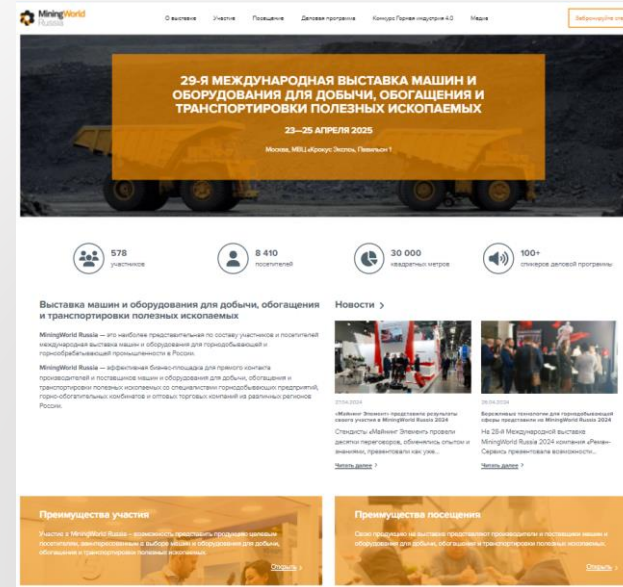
MiningWorld Russia

О выставке Участие Посещение Деловая программа Конкурс Горная индустрия 4.0 Медиа

Забронируйте ст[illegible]

29-Я МЕЖДУНАРОДНАЯ ВЫСТАВКА МАШИН И ОБОРУДОВАНИЯ ДЛЯ ДОБЫЧИ, ОБОГАЩЕНИЯ И ТРАНСПОРТИРОВКИ ПОЛЕЗНЫХ ИСКОПАЕМЫХ

23—25 АПРЕЛЯ 2025

Москва, МВЦ «Крокус Экспо», Павильон 1

578
участников

8 410
посетителей

30 000
квадратных метров

100+
спикеров деловой программы

Выставка машин и оборудования для добычи, обогащения и транспортировки полезных ископаемых

MiningWorld Russia — это наиболее представительная по составу участников и посетителей международная выставка машин и оборудования для горнодобывающей и горноперерабатывающей промышленности в России.

MiningWorld Russia — эффективная бизнес-площадка для прямого контакта производителей и поставщиков машин и оборудования для добычи, обогащения и транспортировки полезных ископаемых со специалистами горнодобывающих предприятий, горно-обогатительных комбинатов и оптовых торговых компаний из различных регионов России.

Новости >

27.04.2024
«Майнинг Элемент» представили результаты своего участия в MiningWorld Russia 2024
Специалисты «Майнинг Элемент» провели десятки переговоров, обменялись опытом и знаниями, презентовали как уже...
Читать далее >

26.04.2024
Бережливые технологии для горнодобывающей сферы представили на MiningWorld Russia 2024
На 28-й Международной выставке MiningWorld Russia 2024 компания «Ремон-Сервис» презентовала возможности...
Читать далее >

Преимущества участия
Участие в MiningWorld Russia – возможность представить продукцию целевым посетителям, заинтересованным в выборе машин и оборудования для добычи, обогащения и транспортировки полезных ископаемых.
Открыть >

Преимущества посещения
Свою продукцию на выставке представляют производители и поставщики машин и оборудования для добычи, обогащения и транспортировки полезных ископаемых.
Открыть >